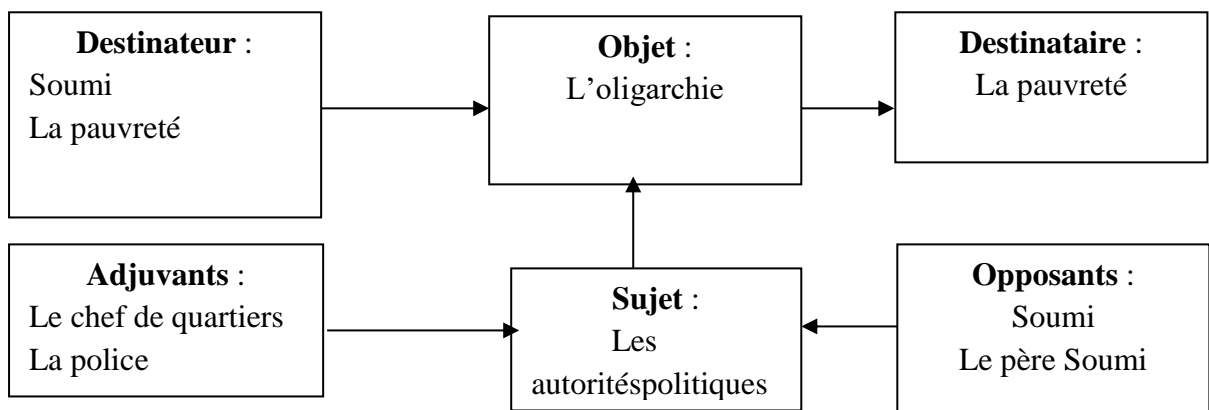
**Destinateur** :
Soumi
La pauvreté

**Objet** :
L’oligarchie

**Destinataire** :
La pauvreté

**Adjuvants** :
Le chef de quartiers
La police

**Sujet** :
Les
autoritéspolitiques

**Opposants** :
Soumi
Le père Soumi